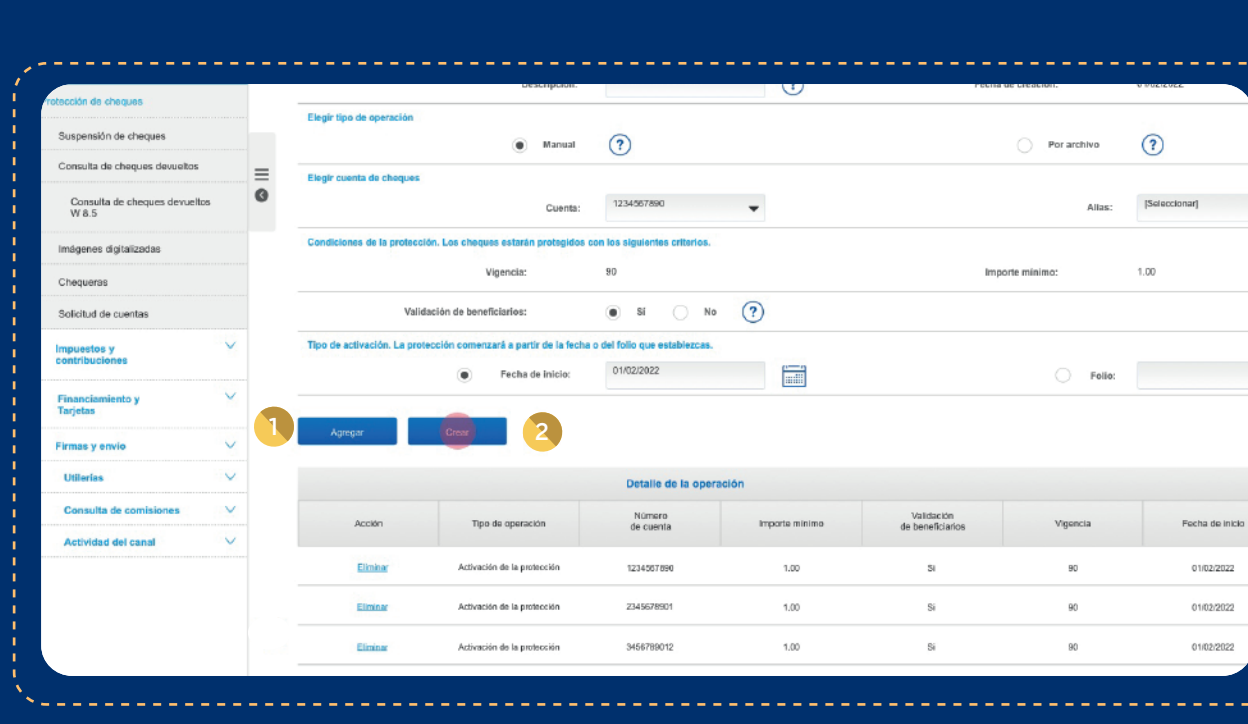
rotección de cheques

Suspensión de cheques

Consulta de cheques devueltos

Consulta de cheques devueltos W 8.5

Imágenes digitalizadas

Chequeras

Solicitud de cuentas

Impuestos y contribuciones

Financiamiento y Tarjetas

Firmas y envío

Utilerías

Consulta de comisiones

Actividad del canal

Descripción: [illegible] Fecha de creación: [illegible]

Elegir tipo de operación

Manual ?

Por archivo ?

Elegir cuenta de cheques

Cuenta: 1234567890

Alias: [Seleccionar]

Condiciones de la protección. Los cheques estarán protegidos con los siguientes criterios.

Vigencia: 90

Importe mínimo: 1.00

Validación de beneficiarios: Sí No ?

Tipo de activación. La protección comenzará a partir de la fecha o del folio que establezcas.

Fecha de inicio: 01/02/2022

Folio:

1

Agregar

Crear

2

Detalle de la operación

| Acción | Tipo de operación | Número de cuenta | Importe mínimo | Validación de beneficiarios | Vigencia | Fecha de inicio |
|---|---|---|---|---|---|---|
| Eliminar | Activación de la protección | 1234567890 | 1.00 | Sí | 90 | 01/02/2022 |
| Eliminar | Activación de la protección | 2345678901 | 1.00 | Sí | 90 | 01/02/2022 |
| Eliminar | Activación de la protección | 3456789012 | 1.00 | Sí | 90 | 01/02/2022 |